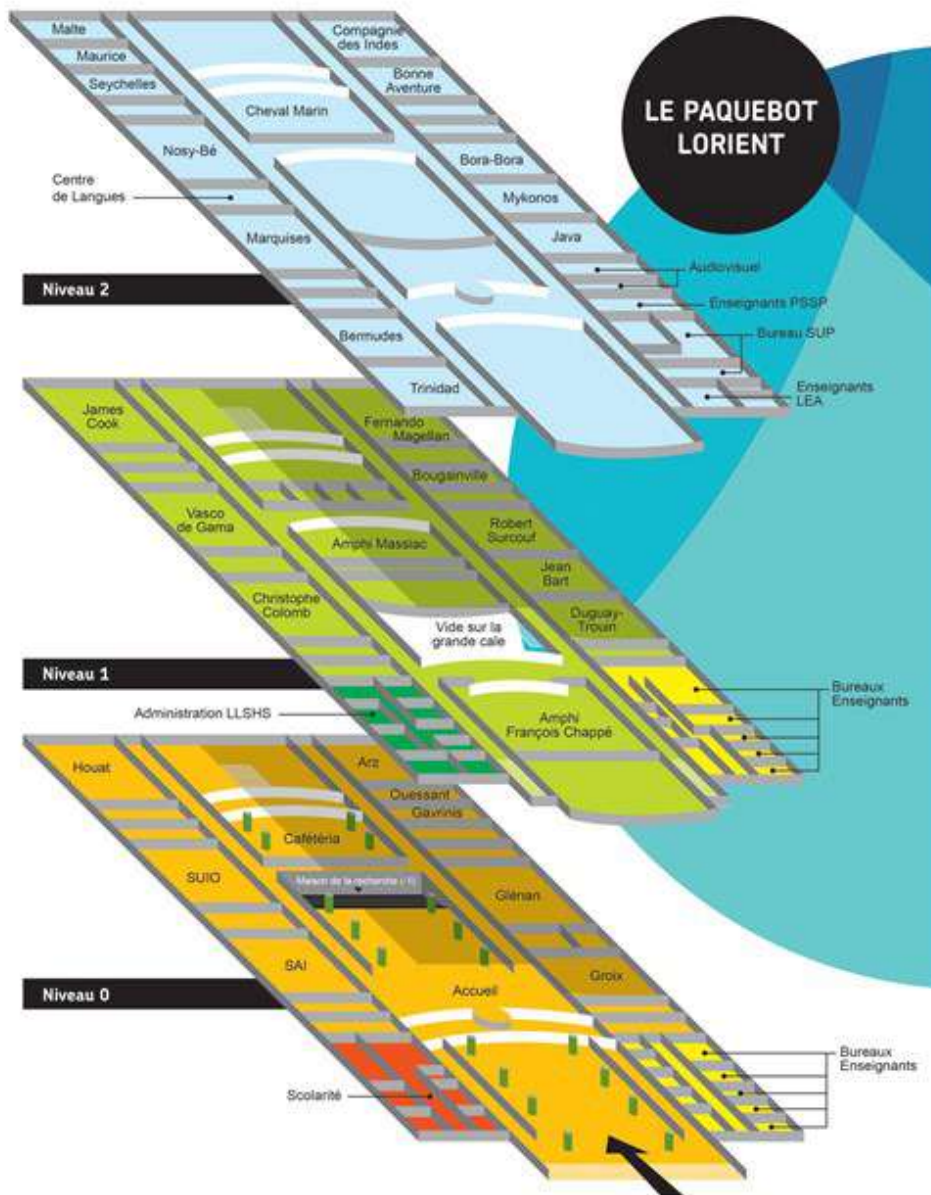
LE PAQUEBOT LORIENT

Niveau 2

Malte
Maurice
Seychelles
Cheval Marin
Compagnie des Indes
Bonne Aventure
Nosy-Bé
Centre de Langues
Bora-Bora
Mykonos
Java
Marquises
Audiovisuel
Enseignants PSSP
Bureau SUP
Bermudes
Trinidad
Enseignants LEA

Niveau 1

James Cook
Fernando Magellan
Bougainville
Vasco de Gama
Amphi Massiac
Robert Surcouf
Jean Bart
Christophe Colomb
Duguay-Trouin
Vide sur la grande cale
Administration LLSHS
Amphi François Chappé
Bureaux Enseignants

Niveau 0

Houat
Arz
Ouessant
Gavrinis
Cafétéria
SUIO
Maison de la recherche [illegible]
Glénan
SAI
Accueil
Groix
Scolarité
Bureaux Enseignants